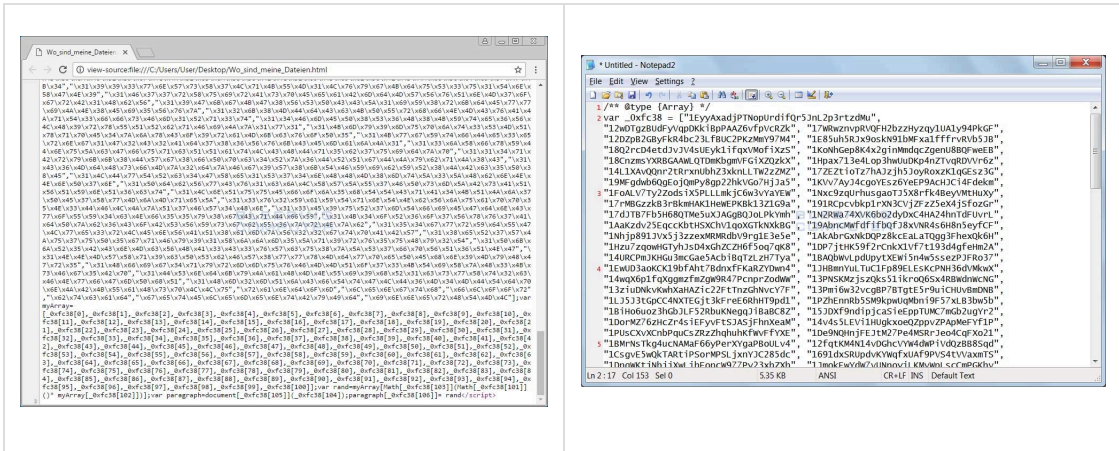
Wo_sind_meine_Dateien ×

view-source:file:///C:/Users/User/Desktop/Wo_sind_meine_Dateien.html

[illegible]

* Untitled - Notepad2

File Edit View Settings ?

1 /** @type {Array} */
2 var _0xfc38 = ["1EyyAxadjPTNopUrdifQr5JnL2p3rtzdMu",
"12wDTgzBUdFyVqpDKkiBpPAA26vfpVcRZk", "17WRwznvpRVQFH2bzzHyzqy1UA1y94PkGF",
"12DZpB2GByFkR4bc23LfBUC2PKzMmY97M4", "1E8Suh5RJx9osKn91bMFxa1fffrvRVb5JB",
"18Q2rC4etdJvJV4sUEyk1ifqxVMofiXzS", "1KoNhGep8K4x2ginMmdqcZqenU8BQFweEB",
"18CnzmsYXRBGAAWLQTDmKbgmVFGiXZQzkX", "1Hpax713e4Lop3hwUuDKp4nZTvqRDVVr6z",
"14L1XAvQQnr2tRrxnUbhZ3xknLLTW2ZZMZ", "17ZEZtioTz7hAJzjh5JoyRoxzK1qGEsz3G",
"19MFgdwb6QgEojQmPy8gp2ZhkVGo7HjJa5", "1KVv7AyJ4cgoYEsZ6YeEP9AcHJCi4Fdekm",
"1FoALV7Ty2Zods1X5PLLmkjC6w3vYaYEW", "1NxcYqUrhusgaoTJ5X8rfk4BeyVMtHuXy",
"17rMBGzzkB3rBkmHAK1HeWEPKBk13ZlG9a", "191RCpcvbkp1rXN3CVjZFzZ5eX4jsfozGr",
"17dJTB7Fb5H6BQTMe5uXJAGgBQJoLPkYmh", "1N2RWa74XVK6bo2dyDxC4HA24hnTdFUvrL",
"1AaKzdv25EqccKbtHSXChV1qoXGTkNXkBG", "19AbncMWfdfifbQfJ8xVNR4s6H8n5eyfCF",
"1Nhjp891JVx5j3zzexMRMRdbV9rgIE3e5e", "1AkAbrGxNkDQPz8kcEaLaTQgg3FhexQk6H",
"1Hzu7zqowHGTyhJsD4xGhZCZH6f5oq7qK8", "1DP7jtHK59f2rCnkX1Vf7t193d4gfeHm2A",
"14URCPmJKHGu3mcGae5Acbi8qTzLzH7Tya", "18AQbWvLpdUpytXEWi5n4w5sszPJFRo37",
"1EwUD3aoKCK19bfAht7BdnxfFKaRZYDwn4", "1JHBmnYuLTuC1Fp89EiEsKcPNH36dVMkwX",
"14wqX6p1fqXggmzfmZgW9R47PcnprZodWw", "13PNSKMzjsZQks51ikroQ6Sx4R8WdnWcNG",
"13ziuDNkvKwhXaHAZiC2FtTnzGhNvcY7F", "13Pmi6w32vcgBP7BTgtE5r9uiCHUvBmDNB",
"1LJ5J3tGpCC4NXTEGjt3kFreE6RhHT9pd1", "1PZhEnnRb5SM9kpwUqMbni9F57xLB3bw5b",
"1BiHo6uoz3hGbJLF52RbuKNeggJ1BaBC8Z", "15JDXF9ndipjcaSieEppTUMC7mGb2ugYr2",
"1DorMZ76zHcZr4siEFyvFtSJASjFhnXeaM", "14v4s5LEVi1HUgkxoeQZppvZPApMeFYf1P",
"1PUsCXvXCnbPqUCsZRzZhqhuhKfWvFYUE", "1De9NQHnjFEJtM27Pe4MSRrJeo4CqFXo21",
"1BMrNsTkg4ucNAMaF66yPerXYgaPBoULv4", "12fqtKM4N14vDGhcVYW4dWPiVdQzB885qd",
"1CsgvE5wQkTARtiPSorMPSLjxnYJC285dc", "1691dsXRUpdvKYWqfxUAf9PV54tVVaxmTS",
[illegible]

Ln 2:17 Col 153 Sel 0 5.35 KB ANSI CR+LF INS Default Text